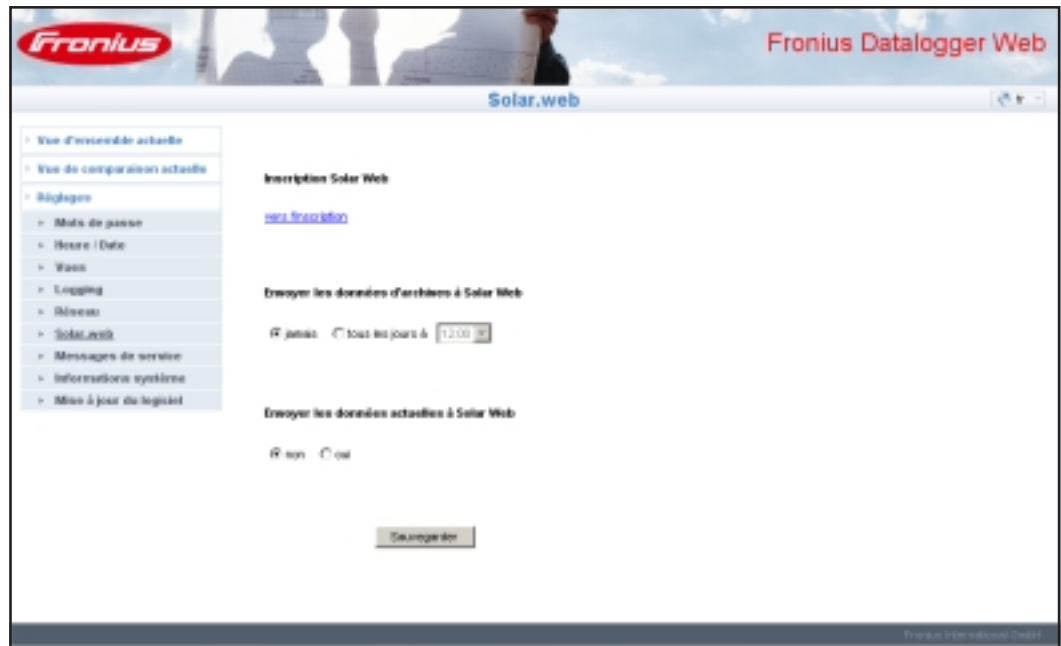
Fronius

Fronius Datalogger Web

Solar.web

fr

Vue d'ensemble actuelle

Vue de comparaison actuelle

Réglages

Mots de passe

Heure / Date

Vues

Logging

Réseau

Solar.web

Messages de service

Informations système

Mise à jour du logiciel

Inscription Solar Web

vers l'inscription

Envoyer les données d'archives à Solar Web

jamais tous les jours à 12:00

Envoyer les données actuelles à Solar Web

non oui

Sauvegarder

Fronius International GmbH